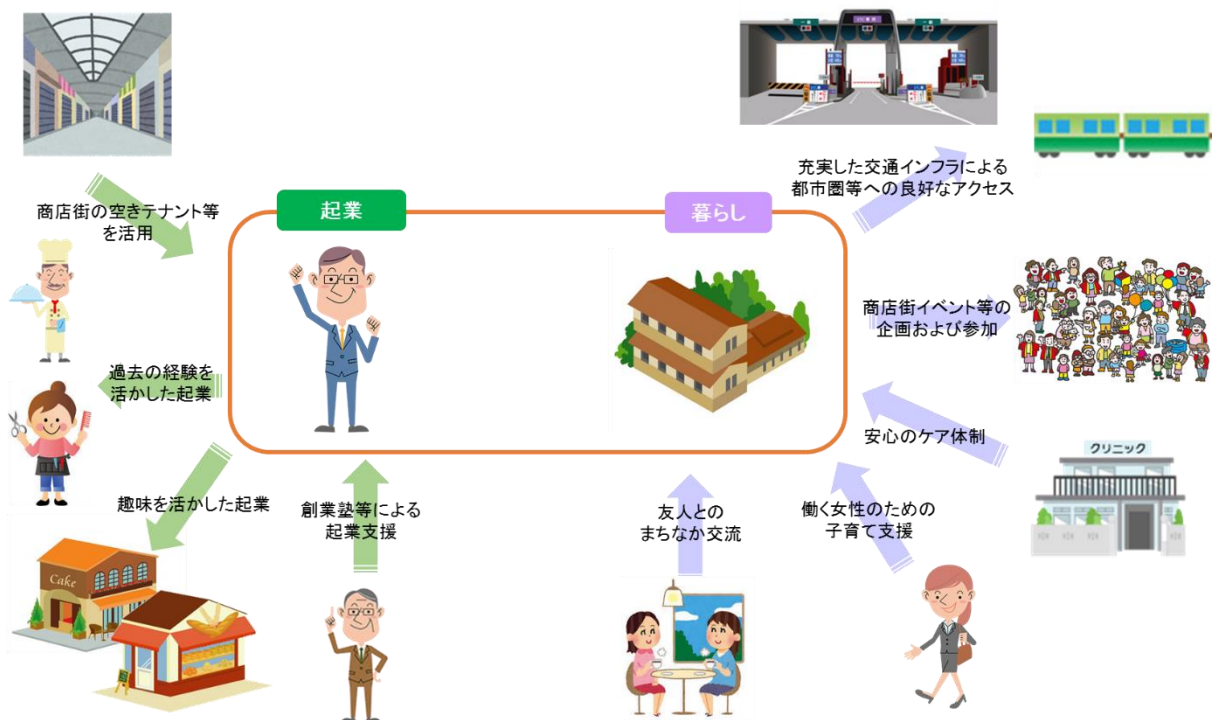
商店街の空きテナント等を活用

起業

暮らし

充実した交通インフラによる都市圏等への良好なアクセス

商店街イベント等の企画および参加

過去の経験を活かした起業

安心のケア体制

クリニック

趣味を活かした起業

Cake

創業塾等による起業支援

友人とのまちなか交流

働く女性のための子育て支援